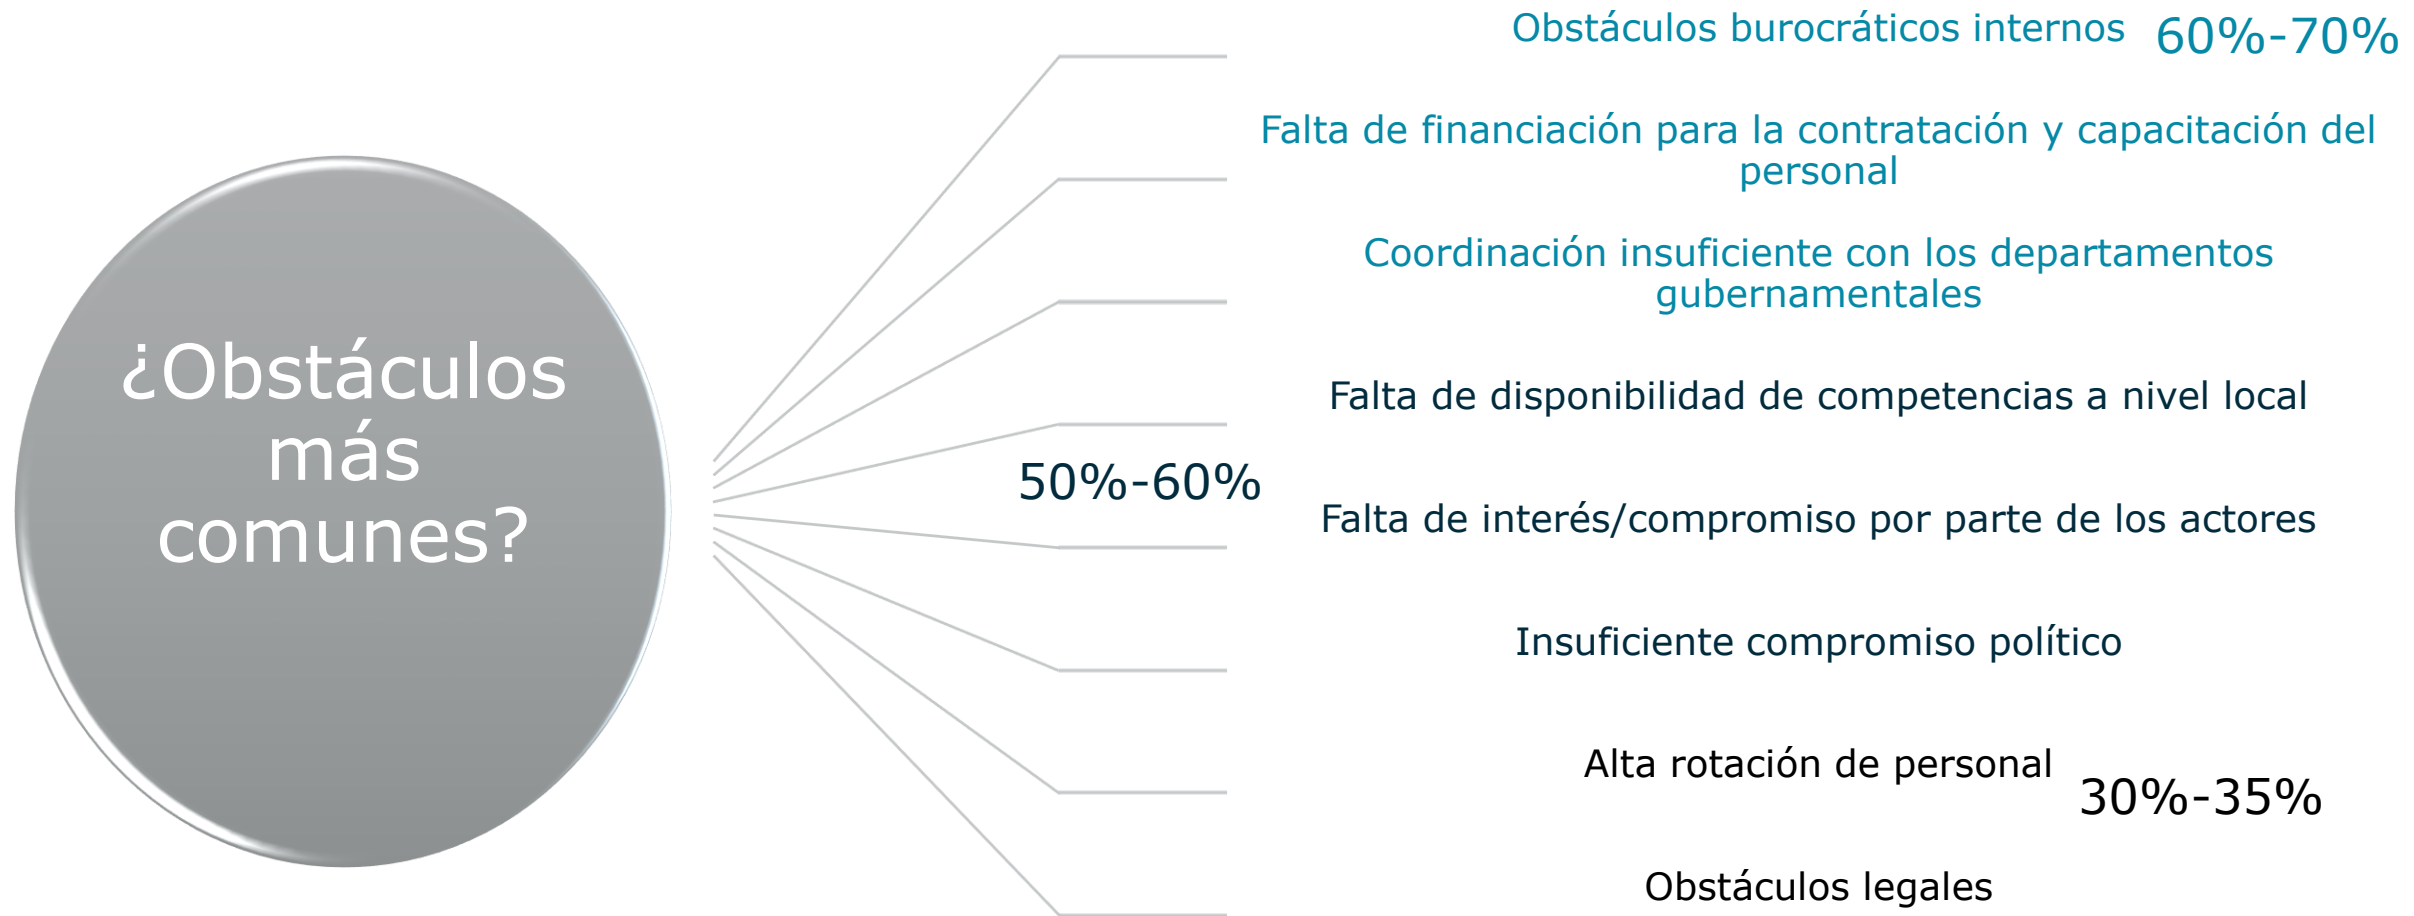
¿Obstáculos más comunes?

Obstáculos burocráticos internos 60%-70%

Falta de financiación para la contratación y capacitación del personal

Coordinación insuficiente con los departamentos gubernamentales

Falta de disponibilidad de competencias a nivel local

50%-60%

Falta de interés/compromiso por parte de los actores

Insuficiente compromiso político

Alta rotación de personal

30%-35%

Obstáculos legales